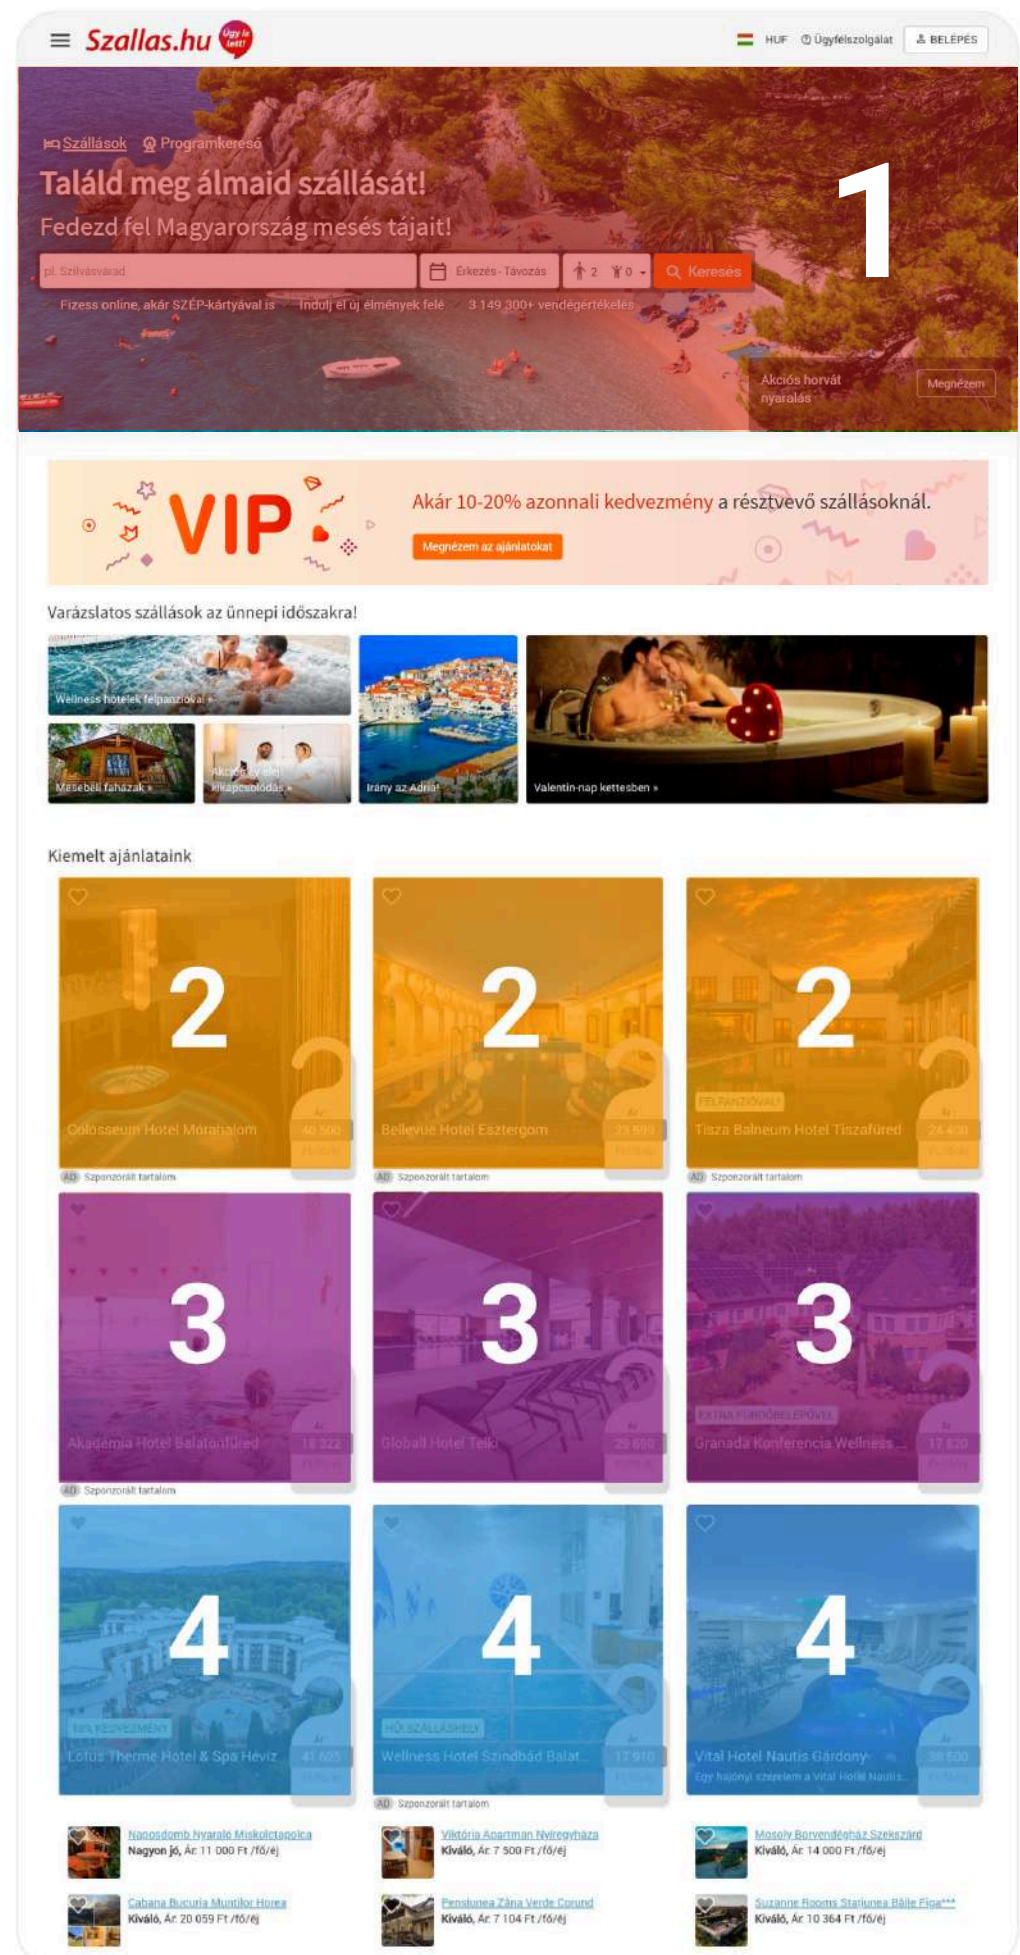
Szallas.hu Úgy is lett!

HUF Ügyfélszolgálat BELÉPÉS

Szállások Programkereső

Találd meg álmaid szállását!

Fedezd fel Magyarország mesés tájait!

pl. Szilvásvárad Érkezés - Távozás 2 0 Keresés

Fizess online, akár SZÉP-kártyával is Indulj el új élmények felé 3 149 300+ vendégértékelés

1

Akciós horvát nyaralás Megnézem

VIP

Akár 10-20% azonnali kedvezmény a résztvevő szállásoknál.

Megnézem az ajánlatokat

Varázslatos szállások az ünnepi időszakra!

Wellness hotelek félpanzióval »

Mesebeli faházak »

Akciós év eleji kikapcsolódás »

Irány az Adria!

Valentin-nap kettesben »

Kiemelt ajánlataink

2

Colosseum Hotel Mórahalom 40 500

AD Szponzorált tartalom

2

Bellevue Hotel Esztergom 23 699

AD Szponzorált tartalom

2

FÉLPANZIÓVAL!

Tisza Balneum Hotel Tiszafüred 24 400

AD Szponzorált tartalom

3

Akadémia Hotel Balatonfüred 18 322

AD Szponzorált tartalom

3

Globall Hotel Telki 29 690

3

EXTRA FÜRDŐBELÉPŐVEL

Granada Konferencia Wellness... 17 620

4

10% KEDVEZMÉNY

Lotus Therme Hotel & Spa Hévíz 41 625

4

HŐ SZÁLLÁSHELY

Wellness Hotel Szindbád Balat... 17 910

AD Szponzorált tartalom

4

Vital Hotel Nautis Gárdony

Egy hajónyi szerelem a Vital Hotel Nautis...

38 500

Napsdomb Nyaraló Miskolctapolca
Nagyon jó, Ár: 11 000 Ft /fő/éj

Viktória Apartman Nyíregyháza
Kiváló, Ár: 7 500 Ft /fő/éj

Mosoly Borvendégház Szekszárd
Kiváló, Ár: 14 000 Ft /fő/éj

Cabana Bucuria Muntilor Horea
Kiváló, Ár: 20 059 Ft /fő/éj

Pensiunea Zâna Verde Corund
Kiváló, Ár: 7 104 Ft /fő/éj

Suzanne Rooms Stațiunea Băile Figa***
Kiváló, Ár: 10 364 Ft /fő/éj